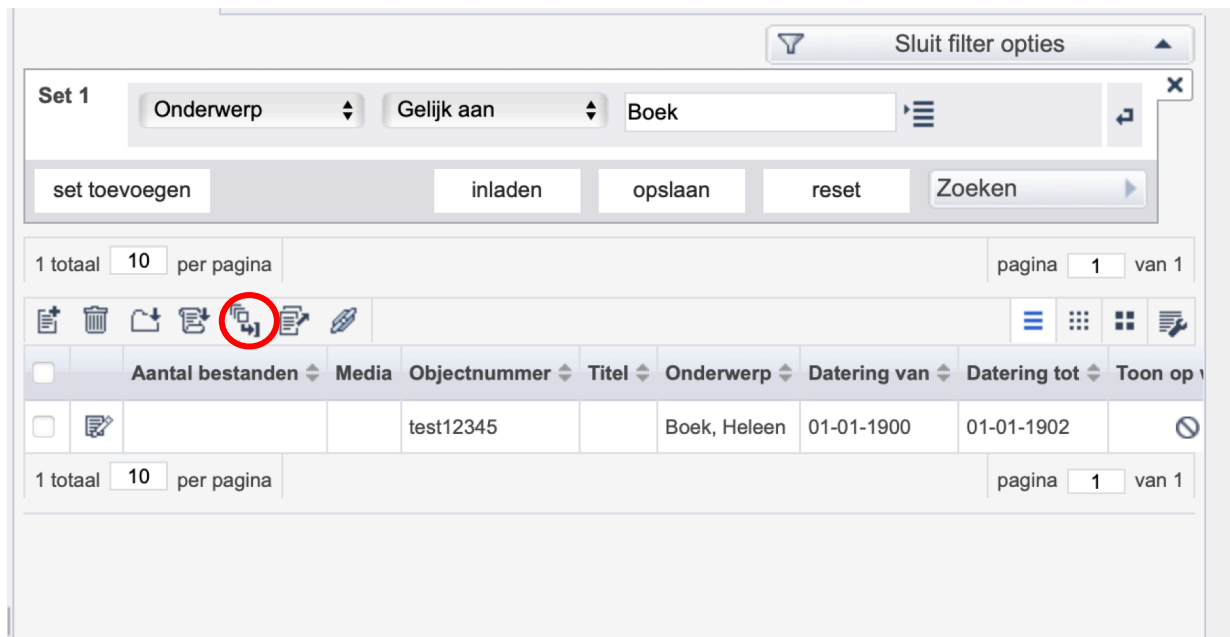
Sluit filter opties

Set 1

Onderwerp

Gelijk aan

Boek

set toevoegen

inladen

opslaan

reset

Zoeken

1 totaal 10 per pagina

pagina 1 van 1

| | | Aantal bestanden | Media | Objectnummer | Titel | Onderwerp | Datering van | Datering tot | Toon op w |
|---|---|---|---|---|---|---|---|---|---|
| | | | | test12345 | | Boek, Heleen | 01-01-1900 | 01-01-1902 | |

1 totaal 10 per pagina

pagina 1 van 1